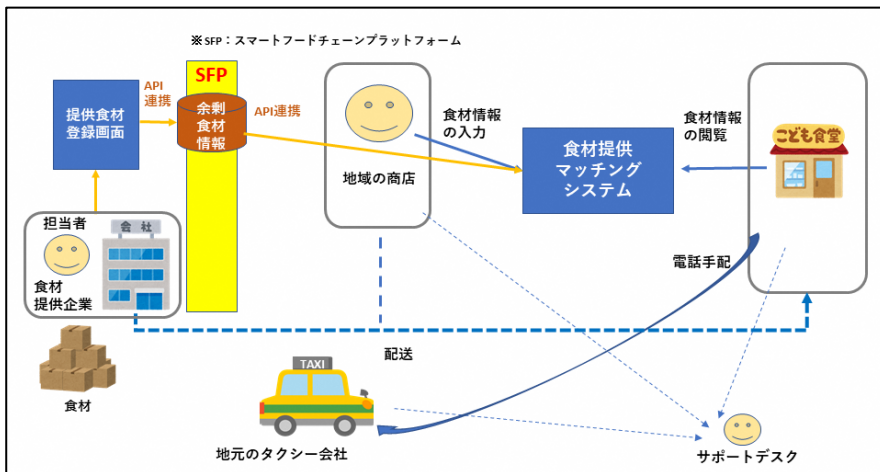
※SFP：スマートフードチェーンプラットフォーム

SFP

提供食材登録画面

API連携

余剰食材情報

API連携

地域の商店

食材情報の入力

食材提供マッチングシステム

食材情報の閲覧

こども食堂

担当者

会社

食材提供企業

電話手配

配送

食材

TAXI

地元のタクシー会社

サポートデスク